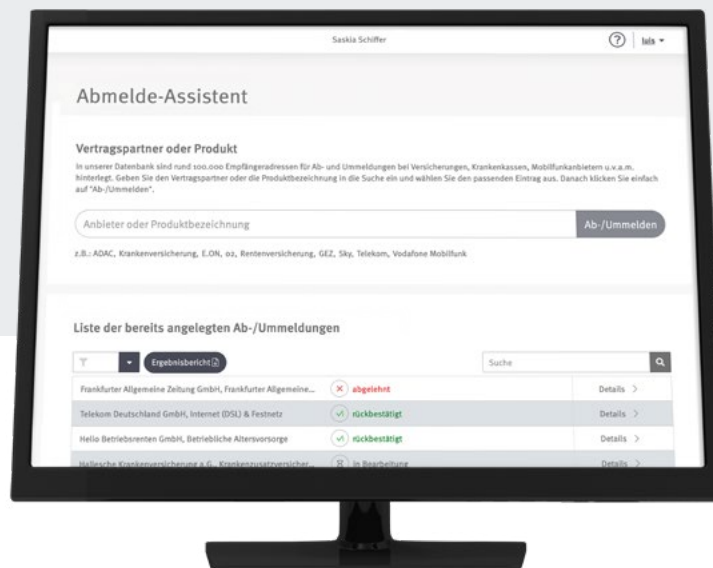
Saskia Schiffer

Iuls ▾

Abmelde-Assistent

Vertragspartner oder Produkt

In unserer Datenbank sind rund 100.000 Empfängeradressen für Ab- und Ummeldungen bei Versicherungen, Krankenkassen, Mobilfunkanbietern u.v.a.m. hinterlegt. Geben Sie den Vertragspartner oder die Produktbezeichnung in die Suche ein und wählen Sie den passenden Eintrag aus. Danach klicken Sie einfach auf "Ab-/Ummelden".

Anbieter oder Produktbezeichnung

Ab-/Ummelden

z.B.: ADAC, Krankenversicherung, E.ON, o2, Rentenversicherung, GEZ, Sky, Telekom, Vodafone Mobilfunk

Liste der bereits angelegten Ab-/Ummeldungen

Ergebnisbericht

Suche

| | | |
|---|---|---|
| Frankfurter Allgemeine Zeitung GmbH, Frankfurter Allgemeine... | abgelehnt | Details > |
| Telekom Deutschland GmbH, Internet (DSL) & Festnetz | rückbestätigt | Details > |
| Hello Betriebsrenten GmbH, Betriebliche Altersvorsorge | rückbestätigt | Details > |
| Hallesche Krankenversicherung a.G., Krankenzusatzversicher... | in Bearbeitung | Details > |